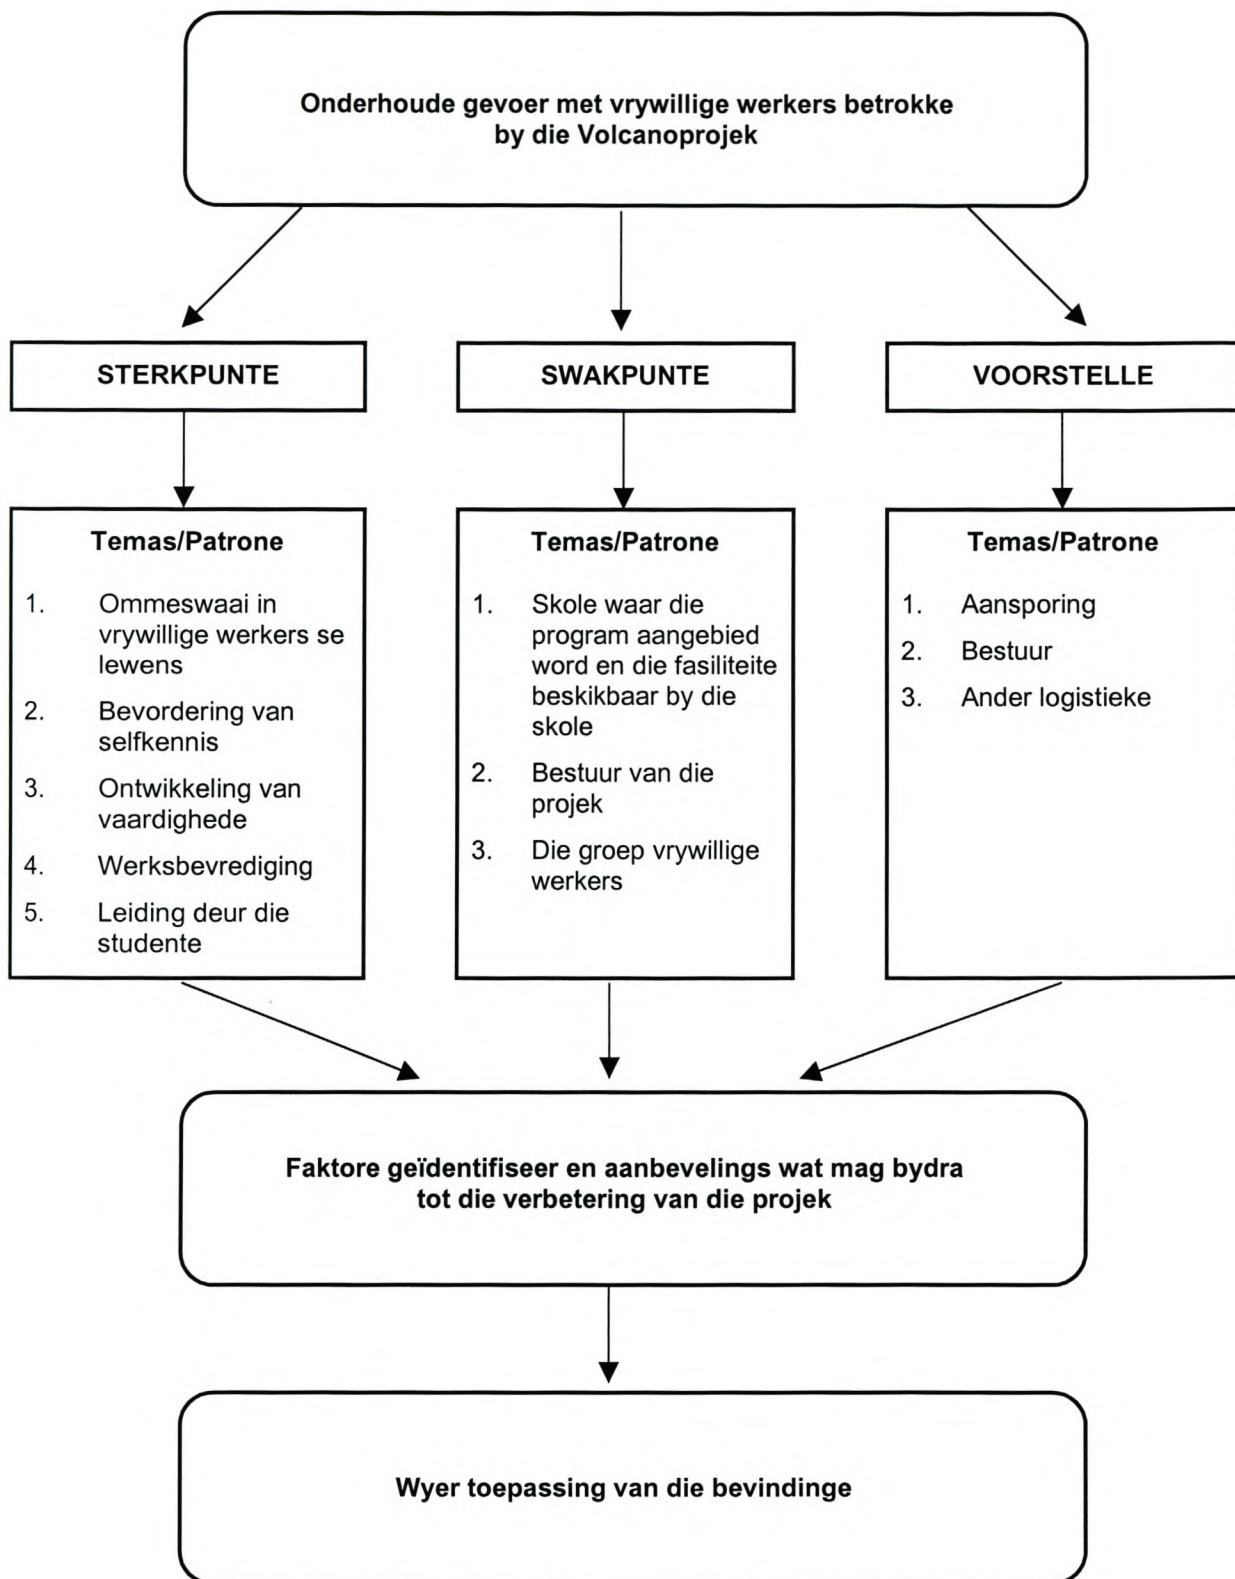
Onderhoude gevoer met vrywillige werkers betrokke by die Volcanoprojek

STERKPUNTE

SWAKPUNTE

VOORSTELLE

Temas/Patrone

1. Ommeswaai in vrywillige werkers se lewens
2. Bevordering van selfkennis
3. Ontwikkeling van vaardighede
4. Werksbevrediging
5. Leiding deur die studente

Temas/Patrone

1. Skole waar die program aangebied word en die fasiliteite beskikbaar by die skole
2. Bestuur van die projek
3. Die groep vrywillige werkers

Temas/Patrone

1. Aansporing
2. Bestuur
3. Ander logistieke

Faktore geïdentifiseer en aanbevelings wat mag bydra tot die verbetering van die projek

Wyer toepassing van die bevindinge